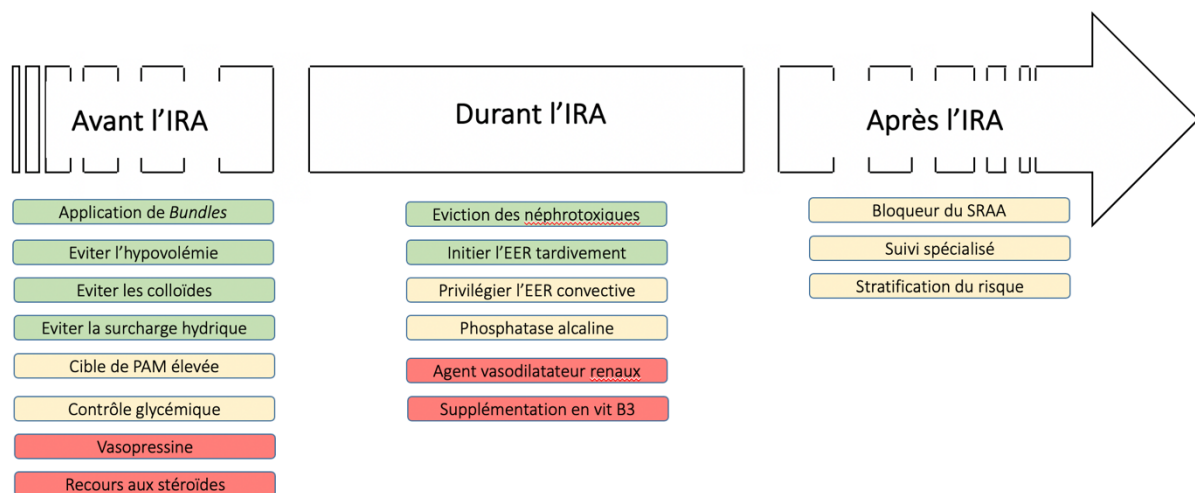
Avant l'IRA

Application de *Bundles*

Eviter l'hypovolémie

Eviter les colloïdes

Eviter la surcharge hydrique

Cible de PAM élevée

Contrôle glycémique

Vasopressine

Recours aux stéroïdes

Durant l'IRA

Eviction des néphrotoxiques

Initier l'EER tardivement

Privilégier l'EER convective

Phosphatase alcaline

Agent vasodilatateur renaux

Supplémentation en vit B3

Après l'IRA

Bloqueur du SRAA

Suivi spécialisé

Stratification du risque